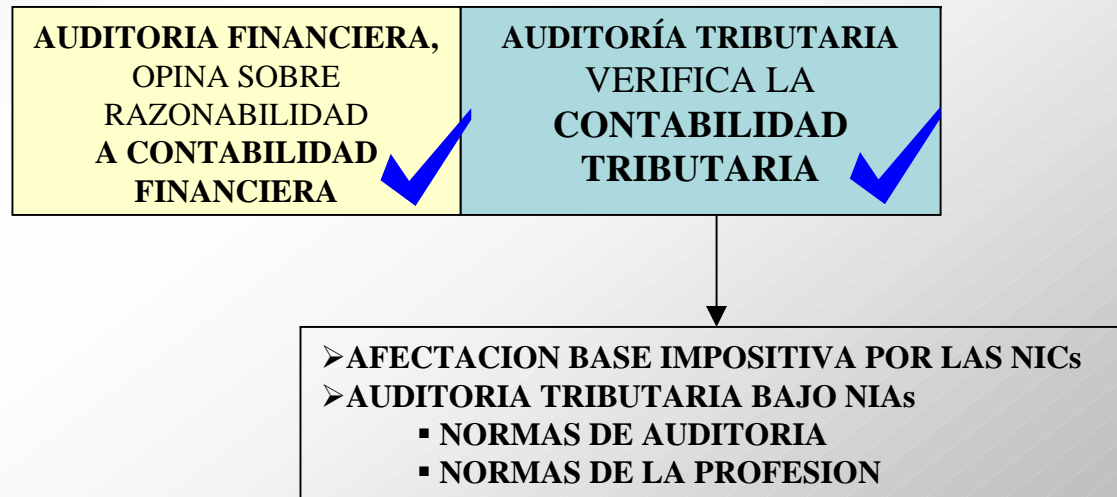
AUDITORIA FINANCIERA, OPINA SOBRE RAZONABILIDAD A CONTABILIDAD FINANCIERA

AUDITORÍA TRIBUTARIA VERIFICA LA CONTABILIDAD TRIBUTARIA

➢AFECTACION BASE IMPOSITIVA POR LAS NICs
➢AUDITORIA TRIBUTARIA BAJO NIAs
▪ NORMAS DE AUDITORIA
▪ NORMAS DE LA PROFESION